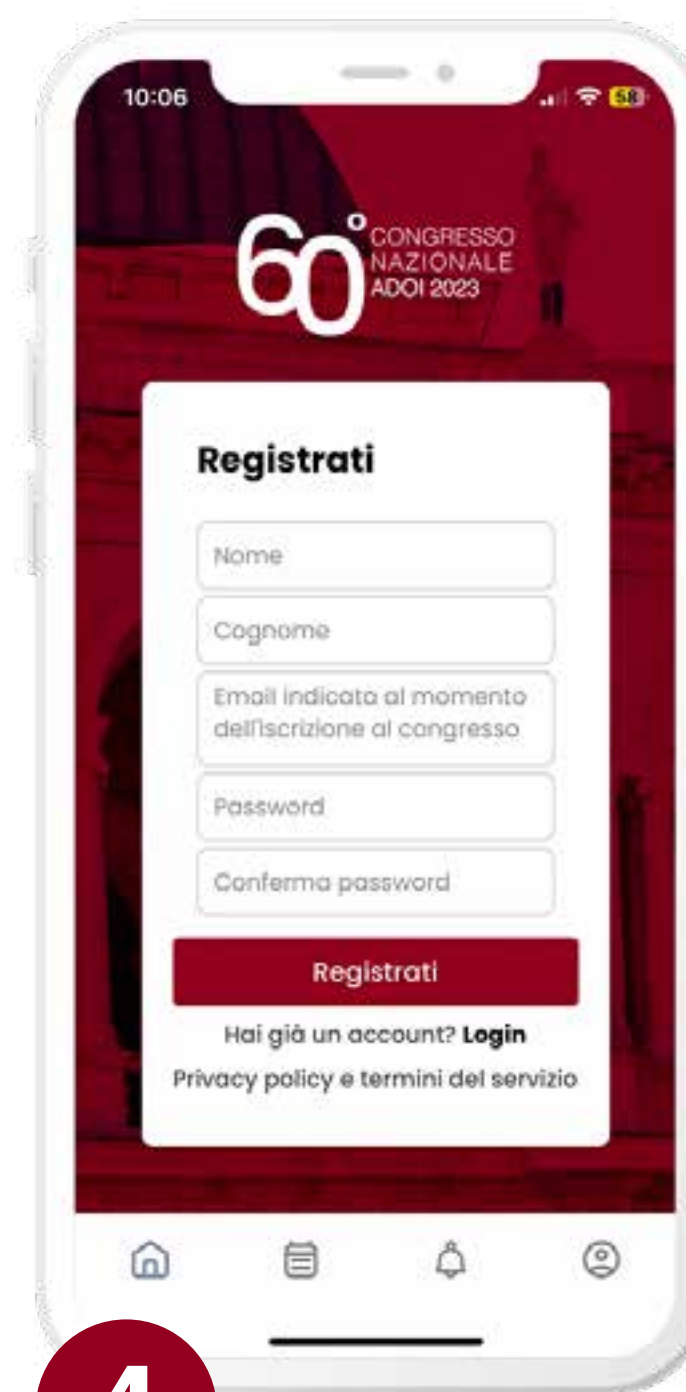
10:06

58

60° CONGRESSO NAZIONALE ADOI 2023

Registrati

Nome

Cognome

Email indicato al momento dell'iscrizione al congresso

Password

Conferma password

Registrati

Hai già un account? **Login**

Privacy policy e termini del servizio

4